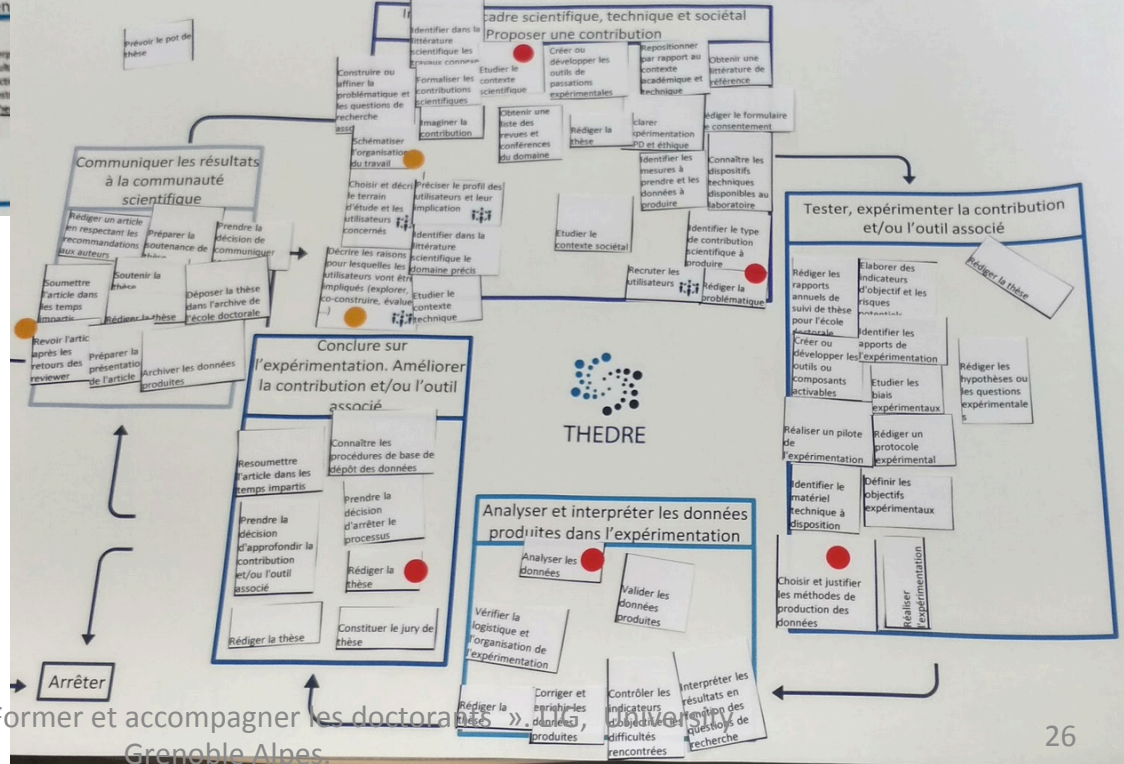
I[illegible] cadre scientifique, technique et sociétal
Proposer une contribution

Prévoir le pot de thèse

Identifier dans la littérature scientifique les travaux connexes

Etudier le contexte scientifique

Créer ou développer les outils de passations expérimentales

Repositionner par rapport au contexte académique et technique

Obtenir une littérature de référence

Construire ou affiner la problématique et les questions de recherche associ

Formaliser les contributions scientifiques

Imaginer la contribution

Obtenir une liste des revues et conférences du domaine

Rédiger la thèse

clarer expérimentation PD et éthique

Rédiger le formulaire de consentement

Schématiser l'organisation du travail

Identifier les mesures à prendre et les données à produire

Connaître les dispositifs techniques disponibles au laboratoire

Communiquer les résultats à la communauté scientifique

Choisir et décrire le terrain d'étude et les utilisateurs concernés

Préciser le profil des utilisateurs et leur implication

Identifier dans la littérature scientifique le domaine précis

Etudier le contexte sociétal

Identifier le type de contribution scientifique à produire

Tester, expérimenter la contribution et/ou l'outil associé

Rédiger un article en respectant les recommandations aux auteurs

Préparer la soutenance de thèse

Prendre la décision de communiquer

Décrire les raisons pour lesquelles les utilisateurs vont être impliqués (explorer, co-construire, évaluer ...)

Etudier le contexte technique

Recruter les utilisateurs

Rédiger la problématique

Soumettre l'article dans les temps impartis

Soutenir la thèse

Rédiger la thèse

Déposer la thèse dans l'archive de l'école doctorale

Revoir l'article après les retours des reviewer

Préparer la présentation de l'article

Archiver les données produites

Conclure sur l'expérimentation. Améliorer la contribution et/ou l'outil associé

Rédiger les rapports annuels de suivi de thèse pour l'école doctorale

Elaborer des indicateurs d'objectif et les risques potentiels

Rédiger la thèse

Identifier les apports de l'expérimentation

Créer ou développer les outils ou composants activables

Etudier les biais expérimentaux

Rédiger les hypothèses ou les questions expérimentales

THEDRE

Resoumettre l'article dans les temps impartis

Connaître les procédures de base de dépôt des données

Prendre la décision d'arrêter le processus

Réaliser un pilote de l'expérimentation

Rédiger un protocole expérimental

Prendre la décision d'approfondir la contribution et/ou l'outil associé

Rédiger la thèse

Identifier le matériel technique à disposition

Définir les objectifs expérimentaux

Analyser et interpréter les données produites dans l'expérimentation

Analyser les données

Valider les données produites

Choisir et justifier les méthodes de production des données

Réaliser l'expérimentation

Rédiger la thèse

Constituer le jury de thèse

Vérifier la logistique et l'organisation de l'expérimentation

Arrêter

Rédiger la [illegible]

Corriger et enrichir les données produites

Contrôler les indicateurs d'objectif et difficultés rencontrées

Interpréter les résultats en questions de recherche

Former et accompagner les doctorants ». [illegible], Université Grenoble Alpes.

26